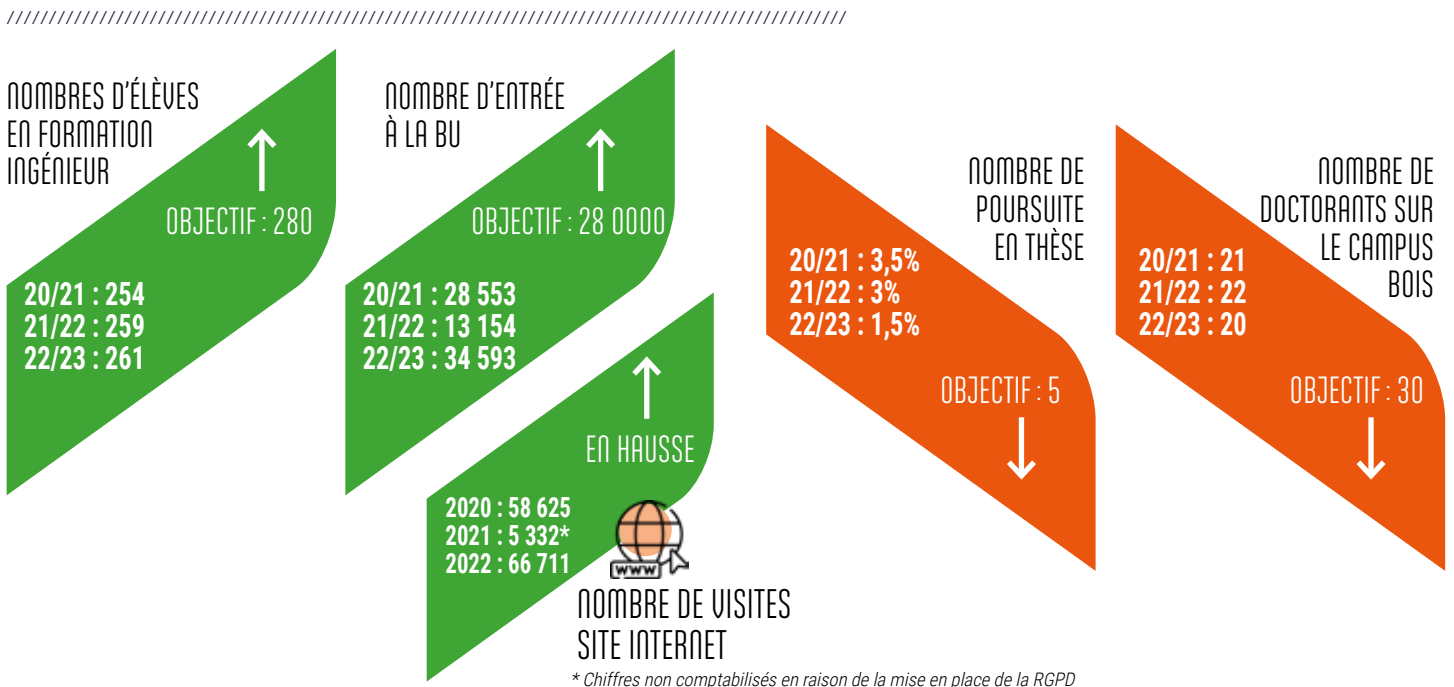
////////////////////////////////////////////////////////////////////////////////////////////////////

NOMBRES D'ÉLÈVES EN FORMATION INGÉNIEUR

↑

OBJECTIF : 280

20/21 : 254
21/22 : 259
22/23 : 261

NOMBRE D'ENTRÉE À LA BU

↑

OBJECTIF : 28 0000

20/21 : 28 553
21/22 : 13 154
22/23 : 34 593

↑

EN HAUSSE

2020 : 58 625
2021 : 5 332*
2022 : 66 711

www

NOMBRE DE VISITES SITE INTERNET

NOMBRE DE POURSUITE EN THÈSE

20/21 : 3,5%
21/22 : 3%
22/23 : 1,5%

OBJECTIF : 5

↓

NOMBRE DE DOCTORANTS SUR LE CAMPUS BOIS

20/21 : 21
21/22 : 22
22/23 : 20

OBJECTIF : 30

↓

* Chiffres non comptabilisés en raison de la mise en place de la RGPD